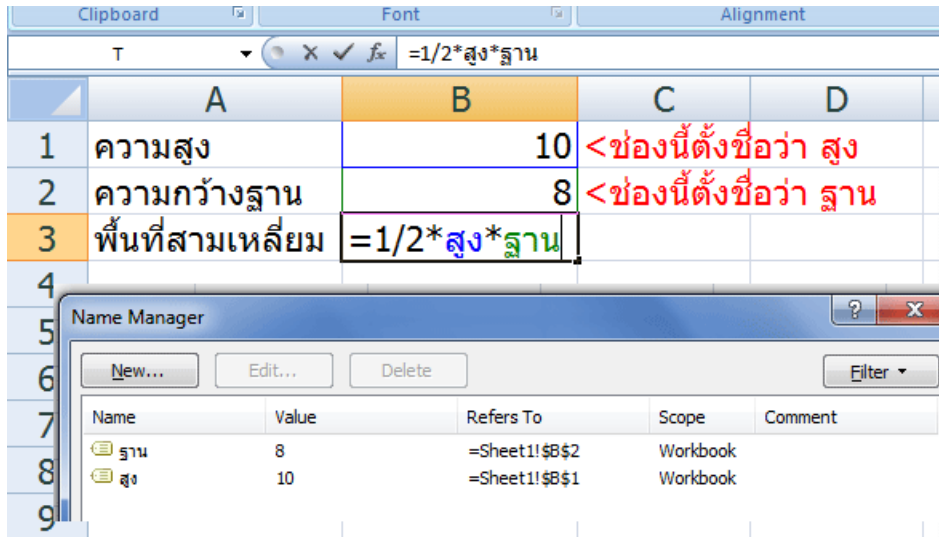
Clipboard | Font | Alignment

T | $f_x$ | =1/2*สูง*ฐาน

| | A | B | C | D |
|---|---|---|---|---|
| 1 | ความสูง | 10 | <ช่องนี้ตั้งชื่อว่า สูง | |
| 2 | ความกว้างฐาน | 8 | <ช่องนี้ตั้งชื่อว่า ฐาน | |
| 3 | พื้นที่สามเหลี่ยม | =1/2*สูง*ฐาน | | |
| 4 | | | | |
| 5 | | | | |
| 6 | | | | |
| 7 | | | | |
| 8 | | | | |
| 9 | | | | |

Name Manager

?
X

New... | Edit... | Delete | Filter ▾

| Name | Value | Refers To | Scope | Comment |
|---|---|---|---|---|
| ฐาน | 8 | =Sheet1!$B$2 | Workbook | |
| สูง | 10 | =Sheet1!$B$1 | Workbook | |